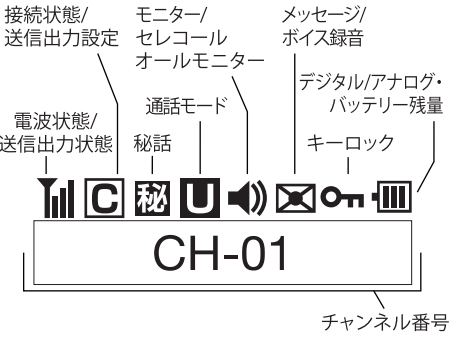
接続状態/
送信出力設定

モニター/
セレコール
オールモニター

メッセージ/
ボイス録音

デジタル/アナログ・
バッテリー残量

通話モード

電波状態/
送信出力状態

秘話

キーロック

C 秘 U

CH-01

チャンネル番号